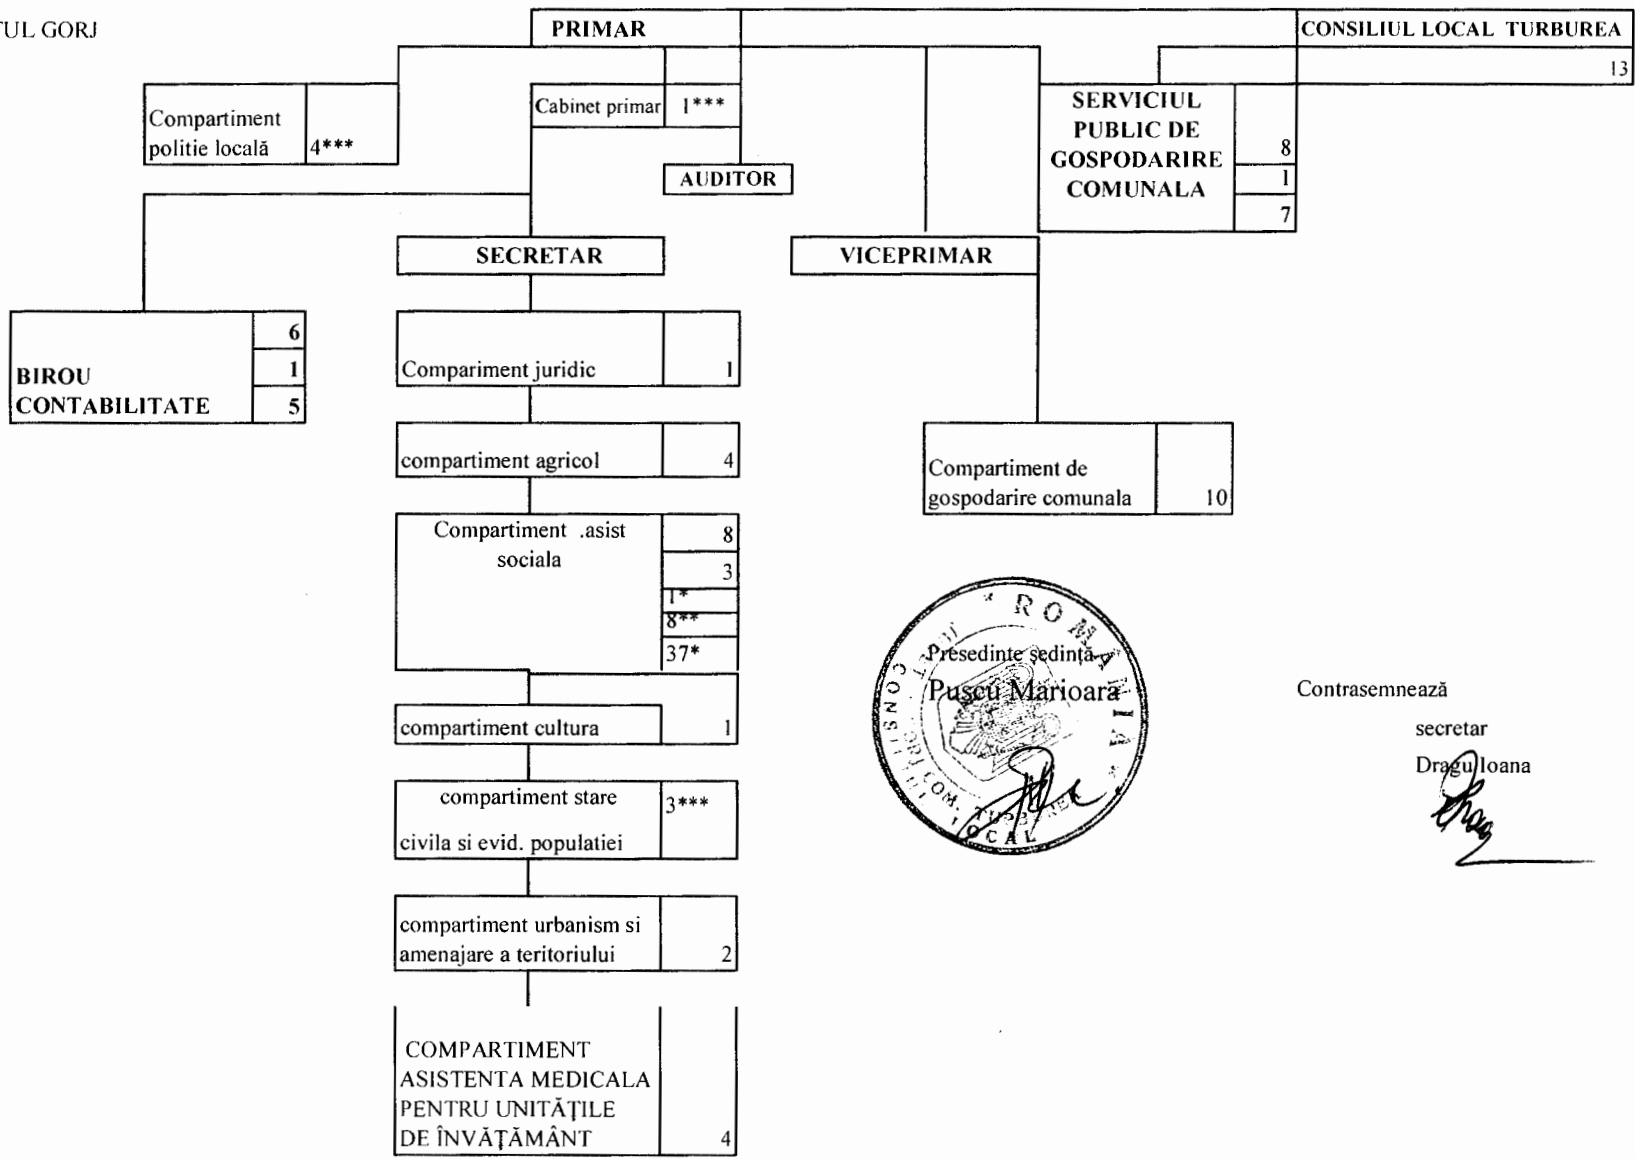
TUL GORJ

PRIMAR

CONSILIUL LOCAL TURBUREA
13

Compartiment politie locală 4***

Cabinet primar 1***

AUDITOR

SERVICIUL PUBLIC DE GOSPODARIRE COMUNALA
8
1
7

SECRETAR

VICEPRIMAR

BIROU CONTABILITATE
6
1
5

Comparimentjuridic 1

compartiment agricol 4

Compartiment de gospodarire comunala 10

Compartiment .asist sociala
8
3
1*
8**
37*

compartiment cultura 1

compartiment stare civila si evid. populatiei 3***

compartiment urbanism si amenajare a teritoriului 2

COMPARTIMENT ASISTENTA MEDICALA PENTRU UNITĂŢILE DE ÎNVĂŢĂMÂNT 4

ROMANIA
CONSILIUL LOCAL

Presedinte şedinţă
Puşcu Marioara

Contrasemnează
secretar
Dragu Ioana